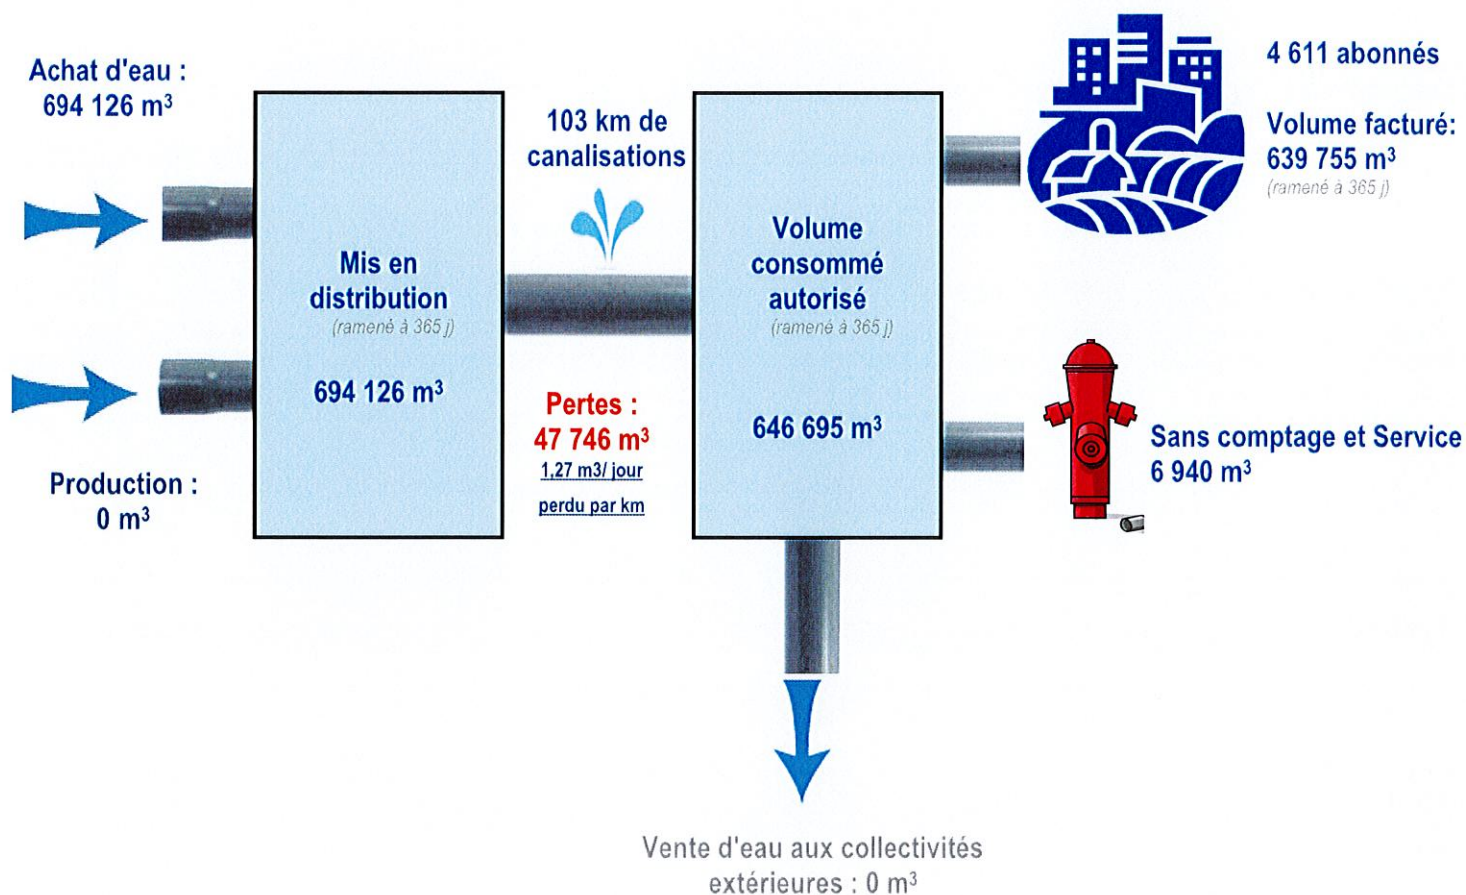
Achat d'eau :
694 126 m$^3$

Production :
0 m$^3$

Mis en distribution
(ramené à 365 j)

694 126 m$^3$

103 km de canalisations

Pertes :
47 746 m$^3$
1,27 m3/ jour perdu par km

Volume consommé autorisé
(ramené à 365 j)

646 695 m$^3$

4 611 abonnés

Volume facturé:
639 755 m$^3$
(ramené à 365 j)

Sans comptage et Service
6 940 m$^3$

Vente d'eau aux collectivités extérieures : 0 m$^3$